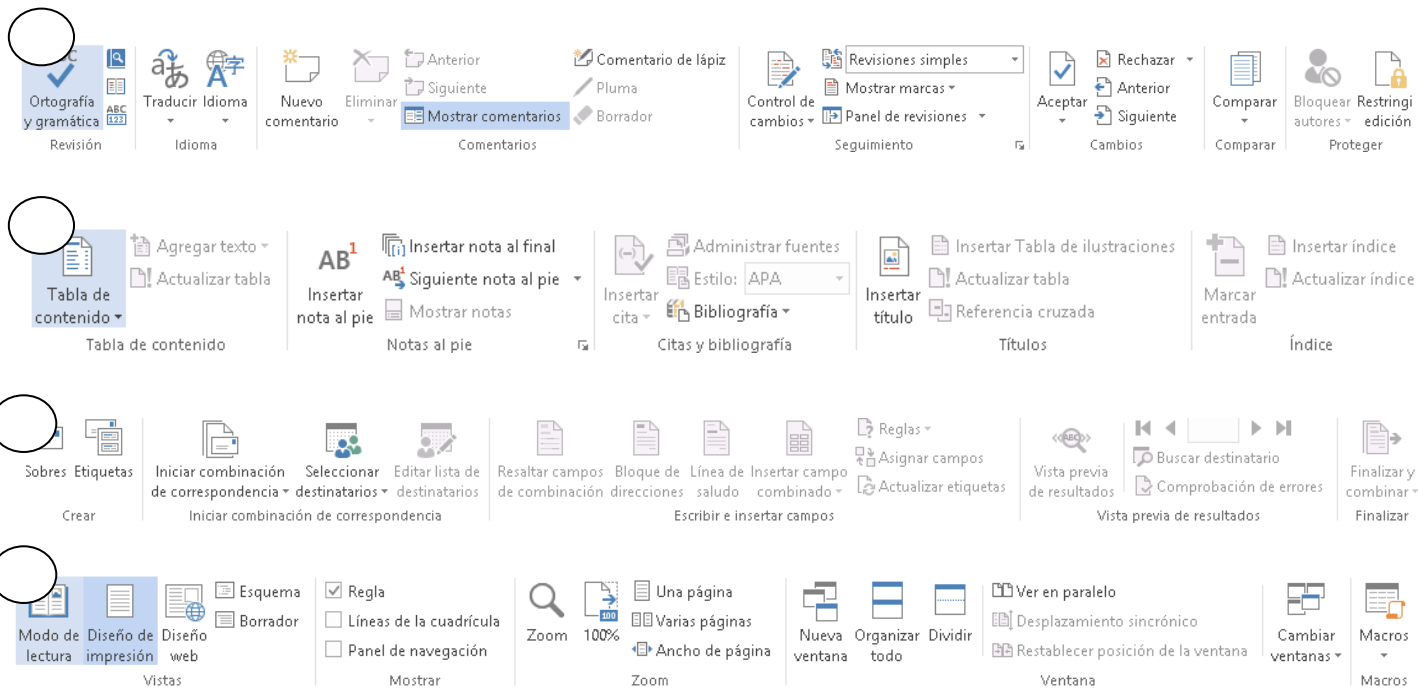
Ortografía y gramática
Revisión
Traducir
Idioma
Idioma
Nuevo comentario
Eliminar
Anterior
Siguiente
Mostrar comentarios
Comentario de lápiz
Pluma
Borrador
Comentarios
Control de cambios
Revisiones simples
Mostrar marcas
Panel de revisiones
Seguimiento
Aceptar
Rechazar
Anterior
Siguiente
Cambios
Comparar
Comparar
Bloquear autores
Restringir edición
Proteger

Tabla de contenido
Agregar texto
Actualizar tabla
Tabla de contenido
AB¹
Insertar nota al pie
Insertar nota al final
Siguiente nota al pie
Mostrar notas
Notas al pie
Insertar cita
Administrar fuentes
Estilo: APA
Bibliografía
Citas y bibliografía
Insertar título
Insertar Tabla de ilustraciones
Actualizar tabla
Referencia cruzada
Títulos
Marcar entrada
Insertar índice
Actualizar índice
Índice

Sobres
Etiquetas
Crear
Iniciar combinación de correspondencia
Seleccionar destinatarios
Editar lista de destinatarios
Iniciar combinación de correspondencia
Resaltar campos de combinación
Bloque de direcciones
Línea de saludo
Insertar campo combinado
Reglas
Asignar campos
Actualizar etiquetas
Escribir e insertar campos
Vista previa de resultados
Buscar destinatario
Comprobación de errores
Vista previa de resultados
Finalizar y combinar
Finalizar

Modo de lectura
Diseño de impresión
Diseño web
Esquema
Borrador
Vistas
Regla
Líneas de la cuadrícula
Panel de navegación
Mostrar
Zoom
100%
Una página
Varias páginas
Ancho de página
Zoom
Nueva ventana
Organizar todo
Dividir
Ver en paralelo
Desplazamiento sincrónico
Restablecer posición de la ventana
Cambiar ventanas
Ventana
Macros
Macros